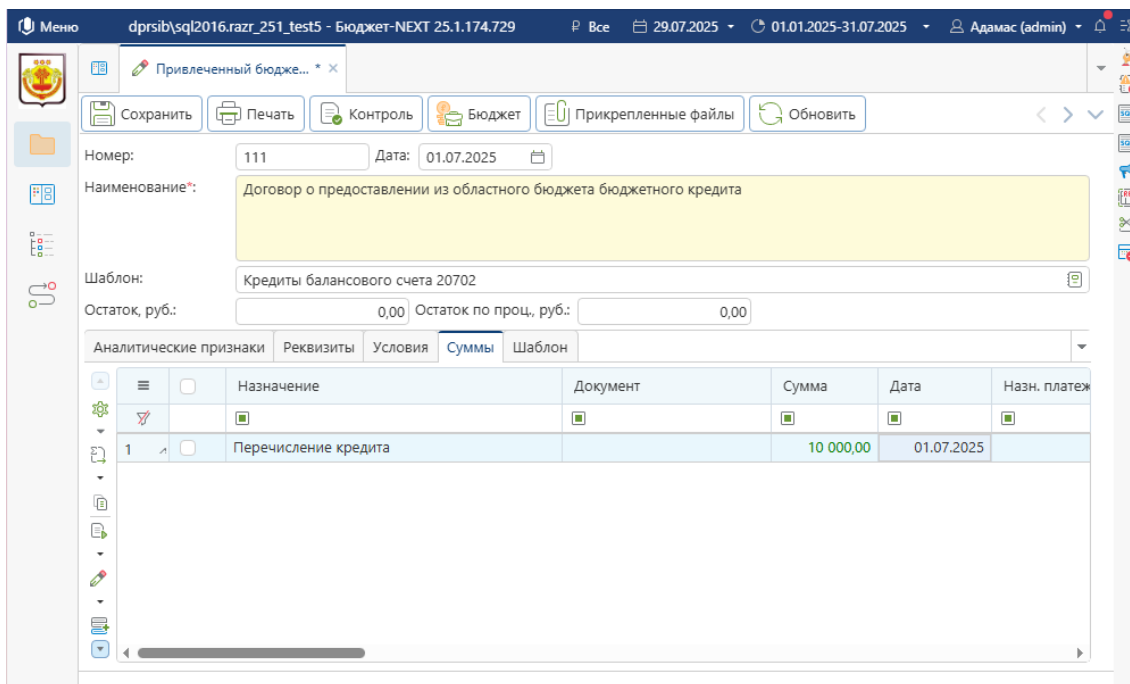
Меню dprsib\sql2016.razr_251_test5 - Бюджет-NEXT 25.1.174.729 ₽ Все 29.07.2025 01.01.2025-31.07.2025 Адамас (admin)

Привлеченный бюдже... * ×

Сохранить Печать Контроль Бюджет Прикрепленные файлы Обновить

Номер: 111 Дата: 01.07.2025

Наименование*: Договор о предоставлении из областного бюджета бюджетного кредита

Шаблон: Кредиты балансового счета 20702

Остаток, руб.: 0,00 Остаток по проц., руб.: 0,00

Аналитические признаки | Реквизиты | Условия | Суммы | Шаблон

| | | Назначение | Документ | Сумма | Дата | Назн. платеж |
|---|---|---|---|---|---|---|
| 1 | | Перечисление кредита | | 10 000,00 | 01.07.2025 | |